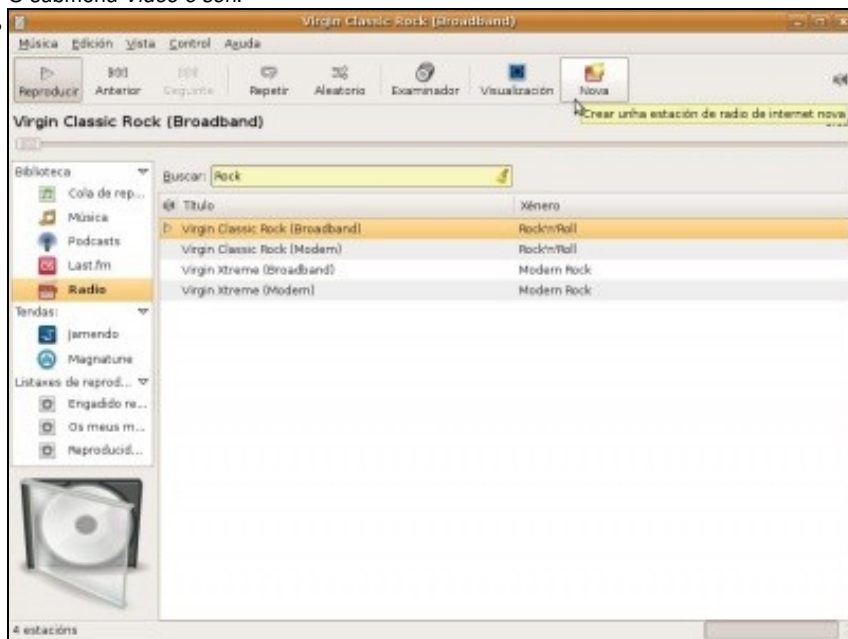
O submenú Vídeo e son.

Virgin Classic Rock (Broadband)

Música Edición Vista Control Axuda

Reproducir Anterior Seguinte Repetir Aleatorio Examinador Visualización Nova

Crear unha estación de radio de internet nova

Virgin Classic Rock (Broadband)

Biblioteca
Cola de rep...
Música
Podcasts
Last.fm
Radio
Tendas:
Jamendo
Magnatune
Listaxes de reprod...
Engadido re...
Os meus m...
Reproducid...

Buscar: Rock

| Título | Xénero |
|---|---|
| Virgin Classic Rock (Broadband) | Rock'n'Roll |
| Virgin Classic Rock (Modem) | Rock'n'Roll |
| Virgin Xtreme (Broadband) | Modern Rock |
| Virgin Xtreme (Modem) | Modern Rock |

4 estacións